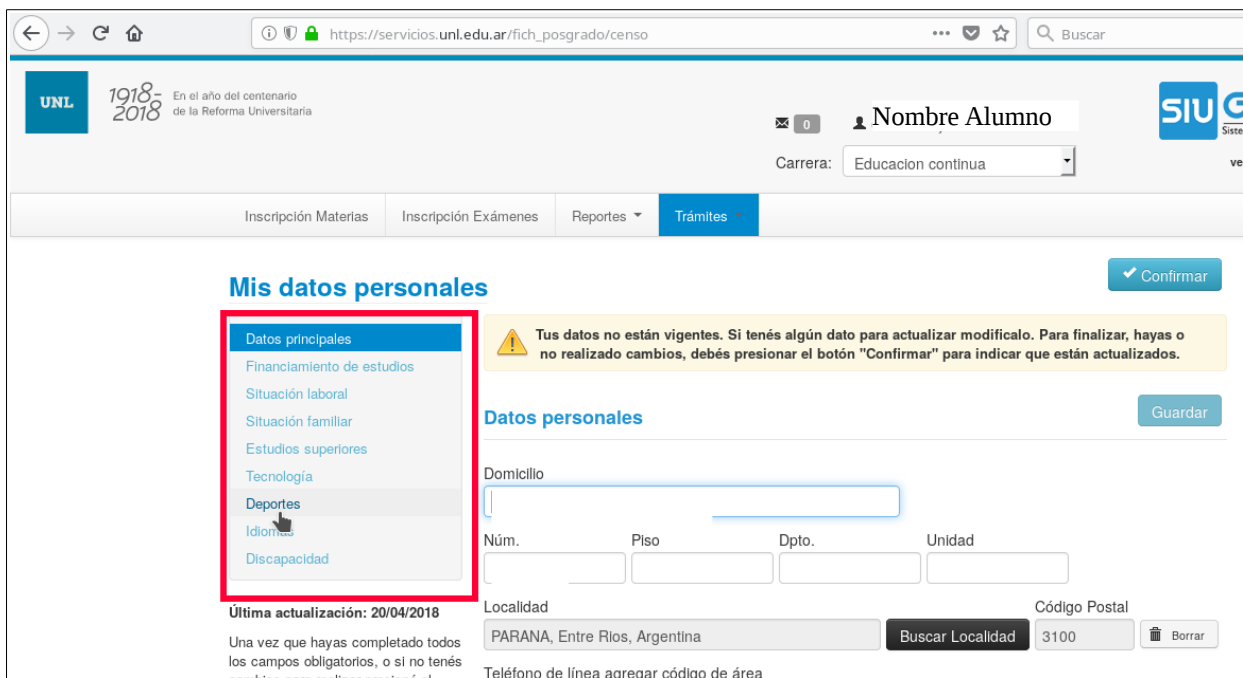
https://servicios.unl.edu.ar/fich_posgrado/censo
Buscar

UNL 1918-2018 En el año del centenario de la Reforma Universitaria

0 Nombre Alumno

SIU G
Siste

Carrera: Educacion continua

ve

Inscripción Materias | Inscripción Exámenes | Reportes | Trámites

Mis datos personales

Confirmar

Datos principales
Financiamiento de estudios
Situación laboral
Situación familiar
Estudios superiores
Tecnología
Deportes
Idiomas
Discapacidad

Última actualización: 20/04/2018

Una vez que hayas completado todos los campos obligatorios, o si no tenés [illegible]

Tus datos no están vigentes. Si tenés algún dato para actualizar modificalo. Para finalizar, hayas o no realizado cambios, debés presionar el botón "Confirmar" para indicar que están actualizados.

Datos personales

Guardar

Domicilio

Núm. Piso Dpto. Unidad

Localidad
PARANA, Entre Rios, Argentina
Buscar Localidad

Código Postal
3100
Borrar

Teléfono de línea agregar código de área